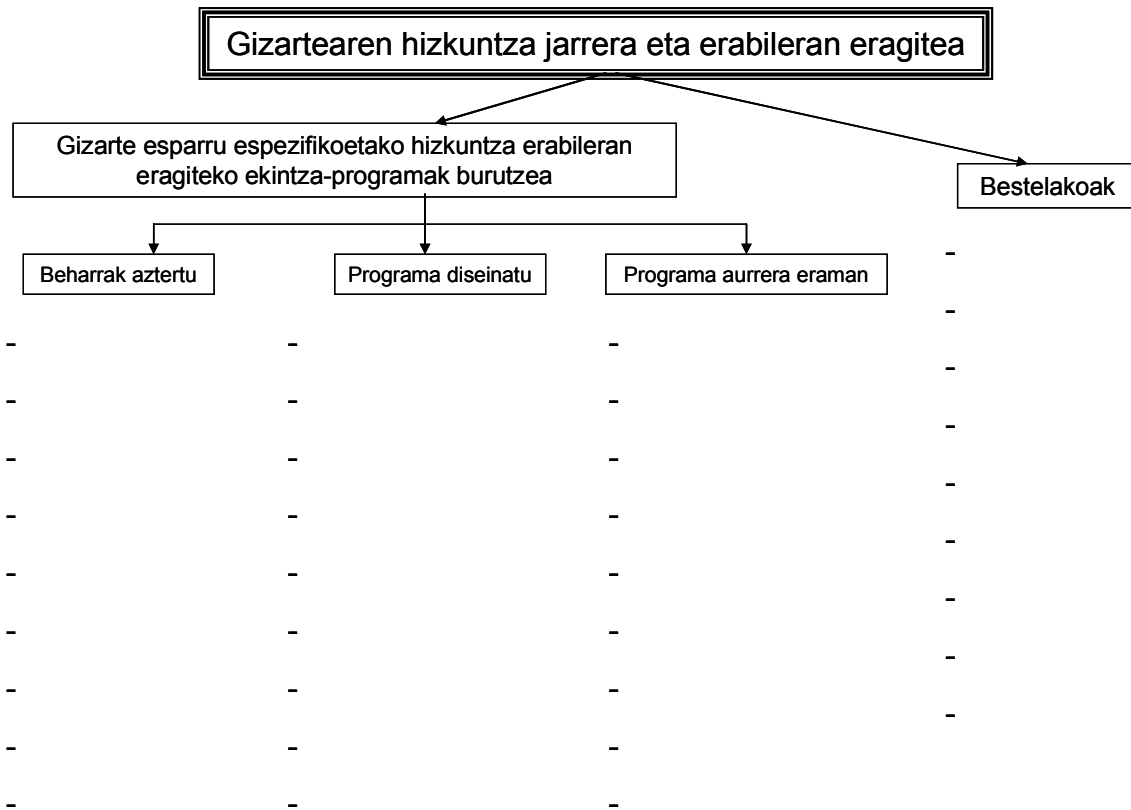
Gizartearen hizkuntza jarrera eta erabileran eragitea

Gizarte esparru espezifikoetako hizkuntza erabileran eragiteko ekintza-programak burutzea

Bestelakoak

-
-
-
-
-
-
-
-
-

Beharrak aztertu

-
-
-
-
-
-
-
-
-

Programa diseinatu

-
-
-
-
-
-
-
-
-

Programa aurrera eraman

-
-
-
-
-
-
-
-
-